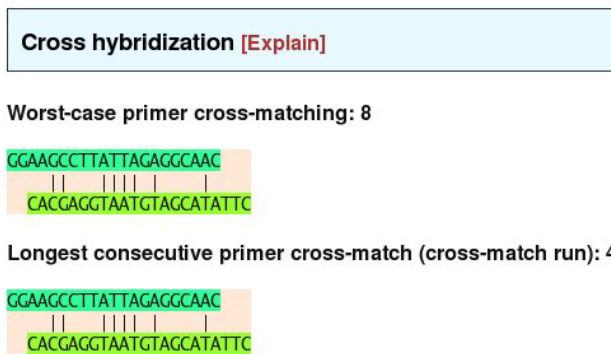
Cross hybridization [Explain]

Worst-case primer cross-matching: 8

GGAAGCCTTATTAGAGGCAAC
CACGAGGTAATGTAGCATATTC

Longest consecutive primer cross-match (cross-match run): 4

GGAAGCCTTATTAGAGGCAAC
CACGAGGTAATGTAGCATATTC